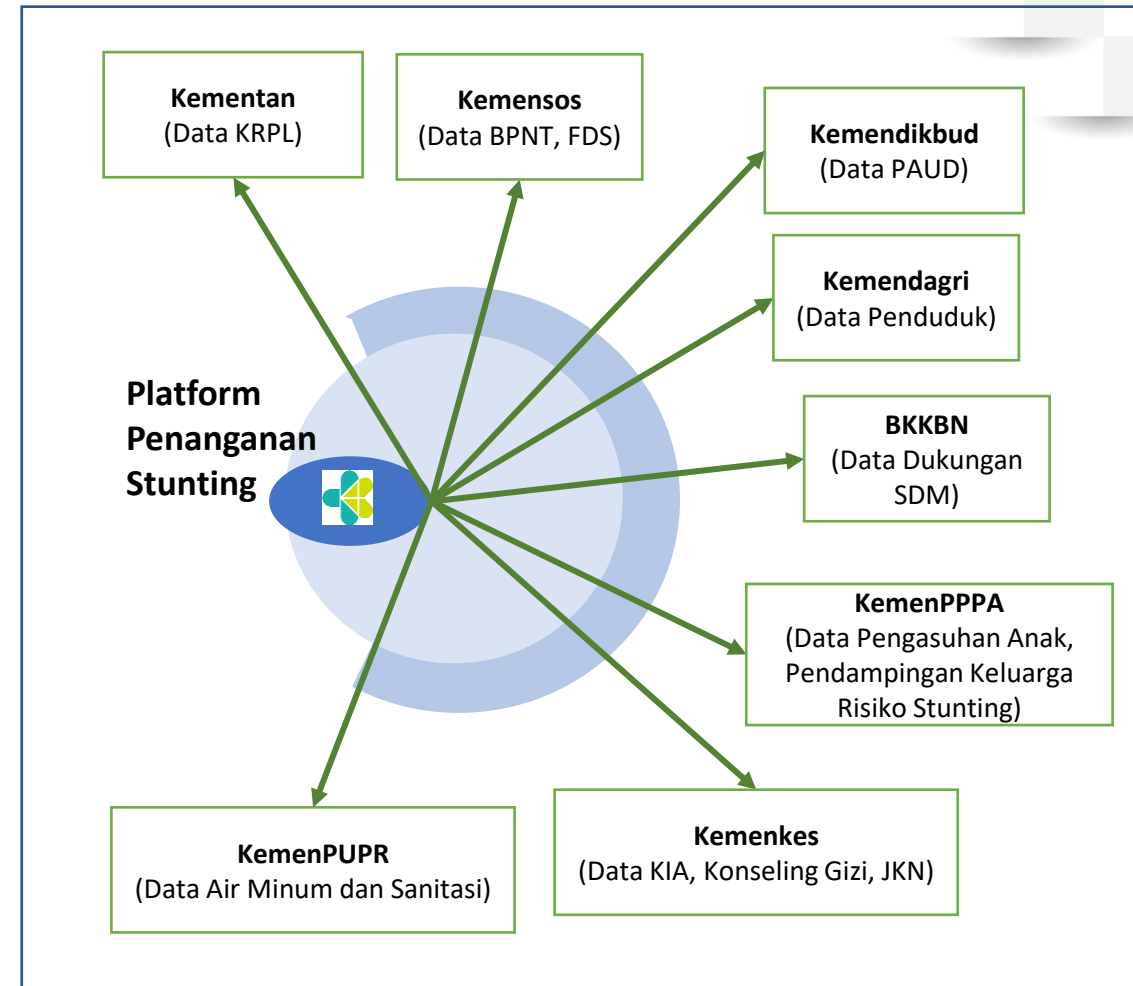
**Kementan**
(Data KRPL)

**Kemensos**
(Data BPNT, FDS)

**Kemendikbud**
(Data PAUD)

**Kemendagri**
(Data Penduduk)

**Platform Penanganan Stunting**

**BKKBN**
(Data Dukungan SDM)

**KemenPPPA**
(Data Pengasuhan Anak, Pendampingan Keluarga Risiko Stunting)

**KemenPUPR**
(Data Air Minum dan Sanitasi)

**Kemenkes**
(Data KIA, Konseling Gizi, JKN)